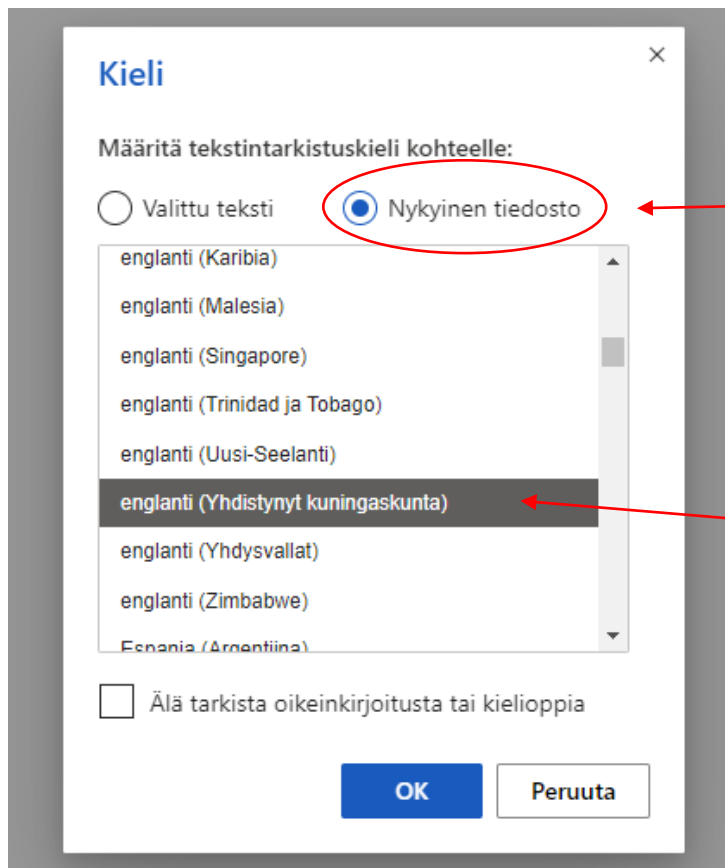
Kieli

×

Määritä tekstintarkistuskieli kohteelle:

Valittu teksti

Nykyinen tiedosto

englanti (Karibia)
englanti (Malesia)
englanti (Singapore)
englanti (Trinidad ja Tobago)
englanti (Uusi-Seelanti)
englanti (Yhdistynyt kuningaskunta)
englanti (Yhdysvallat)
englanti (Zimbabwe)
Espanja (Argentiina)

Älä tarkista oikeinkirjoitusta tai kielioppia

OK

Peruuta